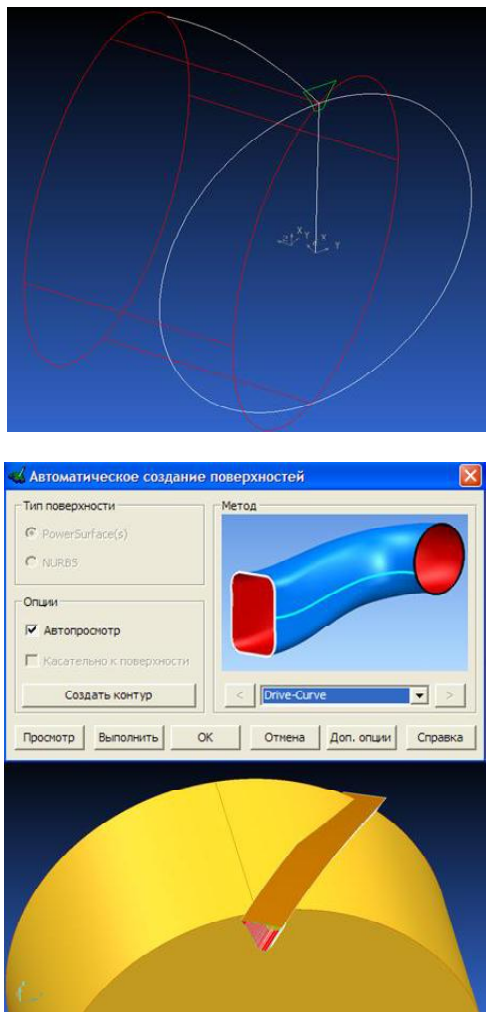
Автоматическое создание поверхностей

Тип поверхности
PowerSurface(s)
NURBS

Метод

Опции
Автопросмотр
Касательно к поверхности
Создать контур

<
Drive-Curve
>

Просмотр
Выполнить
OK
Отмена
Доп. опции
Справка